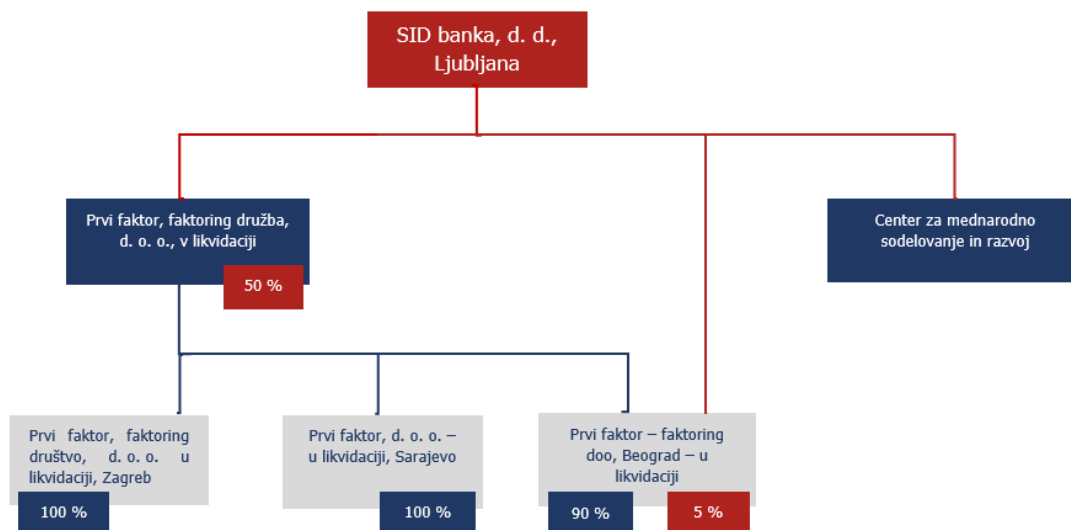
SID banka, d. d., Ljubljana

Prvi faktor, faktoring družba, d. o. o., v likvidaciji

50 %

Center za mednarodno sodelovanje in razvoj

Prvi faktor, faktoring društvo, d. o. o. u likvidaciji, Zagreb

100 %

Prvi faktor, d. o. o. – u likvidaciji, Sarajevo

100 %

Prvi faktor – faktoring doo, Beograd – u likvidaciji

90 %

5 %